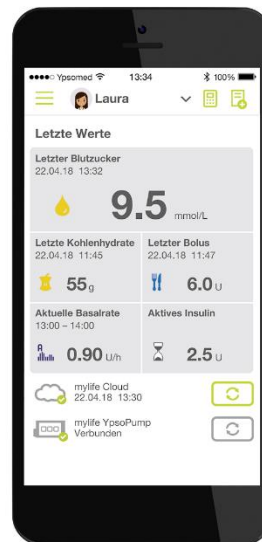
●●●●○ Ypsomed 13:34 100%

Laura

Letzte Werte

Letzter Blutzucker
22.04.18 13:32

9.5 mmol/L

Letzte Kohlenhydrate
22.04.18 11:45

55 g

Letzter Bolus
22.04.18 11:47

6.0 U

Aktuelle Basalrate
13:00 – 14:00

0.90 U/h

Aktives Insulin

2.5 U

mylife Cloud
22.04.18 13:30

mylife YpsoPump
Verbunden